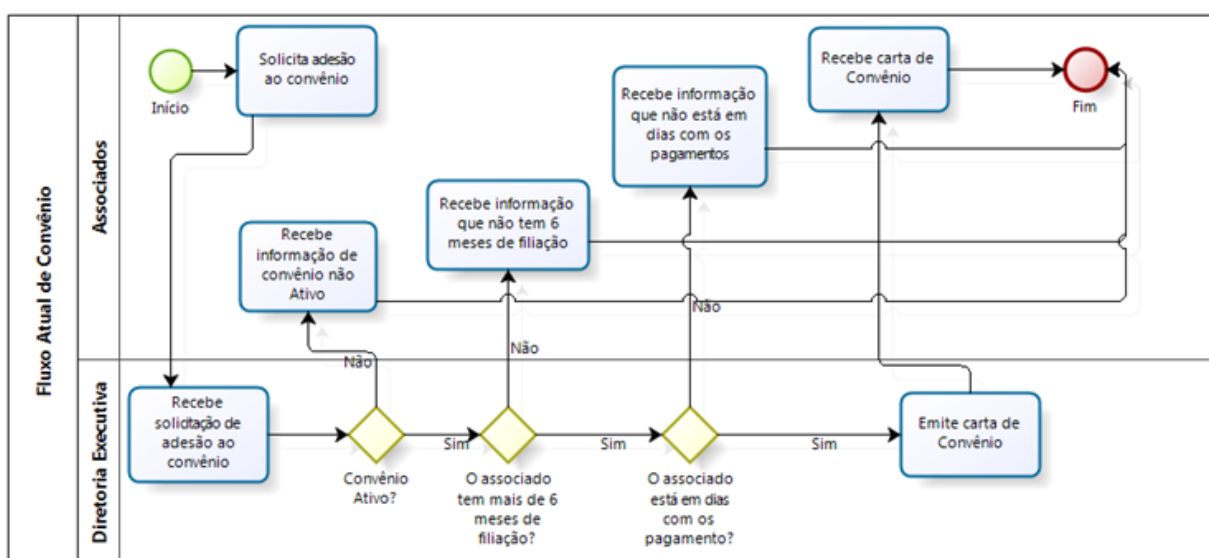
Fluxo Atual de Convênio

Associados

Diretoria Executiva

Início

Solicita adesão ao convênio

Recebe carta de Convênio

Fim

Recebe informação que não está em dias com os pagamentos

Recebe informação que não tem 6 meses de filiação

Recebe informação de convênio não Ativo

Não

Não

Não

Recebe solictação de adesão ao convênio

Convênio Ativo?

Sim

O associado tem mais de 6 meses de filiação?

Sim

O associado está em dias com os pagamento?

Sim

Emite carta de Convênio